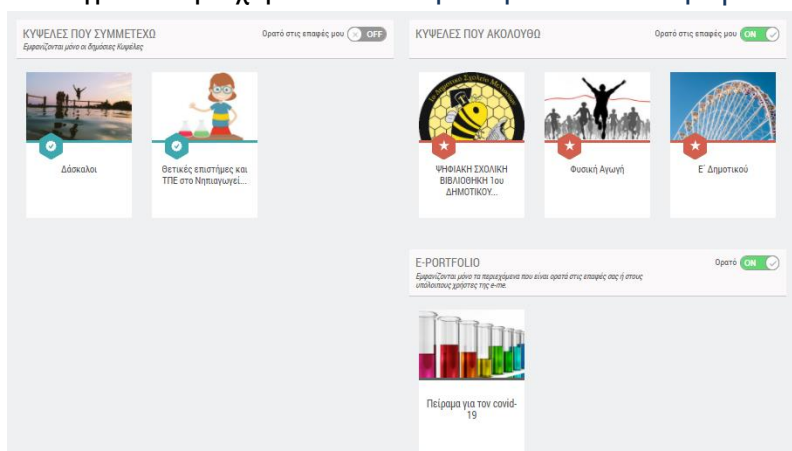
ΚΥΨΕΛΕΣ ΠΟΥ ΣΥΜΜΕΤΕΧΩ
Εμφανίζονται μόνο οι δημόσιες Κυψέλες

Ορατό στις επαφές μου OFF

Δάσκαλοι

Θετικές επιστήμες και ΤΠΕ στο Νηπιαγωγεί...

ΚΥΨΕΛΕΣ ΠΟΥ ΑΚΟΛΟΥΘΩ

Ορατό στις επαφές μου ON

ΨΗΦΙΑΚΗ ΣΧΟΛΙΚΗ ΒΙΒΛΙΟΘΗΚΗ 1ου ΔΗΜΟΤΙΚΟΥ...

Φυσική Αγωγή

Ε΄ Δημοτικού

E-PORTFOLIO
Εμφανίζονται μόνο τα περιεχόμενα που είναι ορατά στις επαφές σας ή στους υπόλοιπους χρήστες της e-me.

Ορατό ON

Πείραμα για τον covid-19